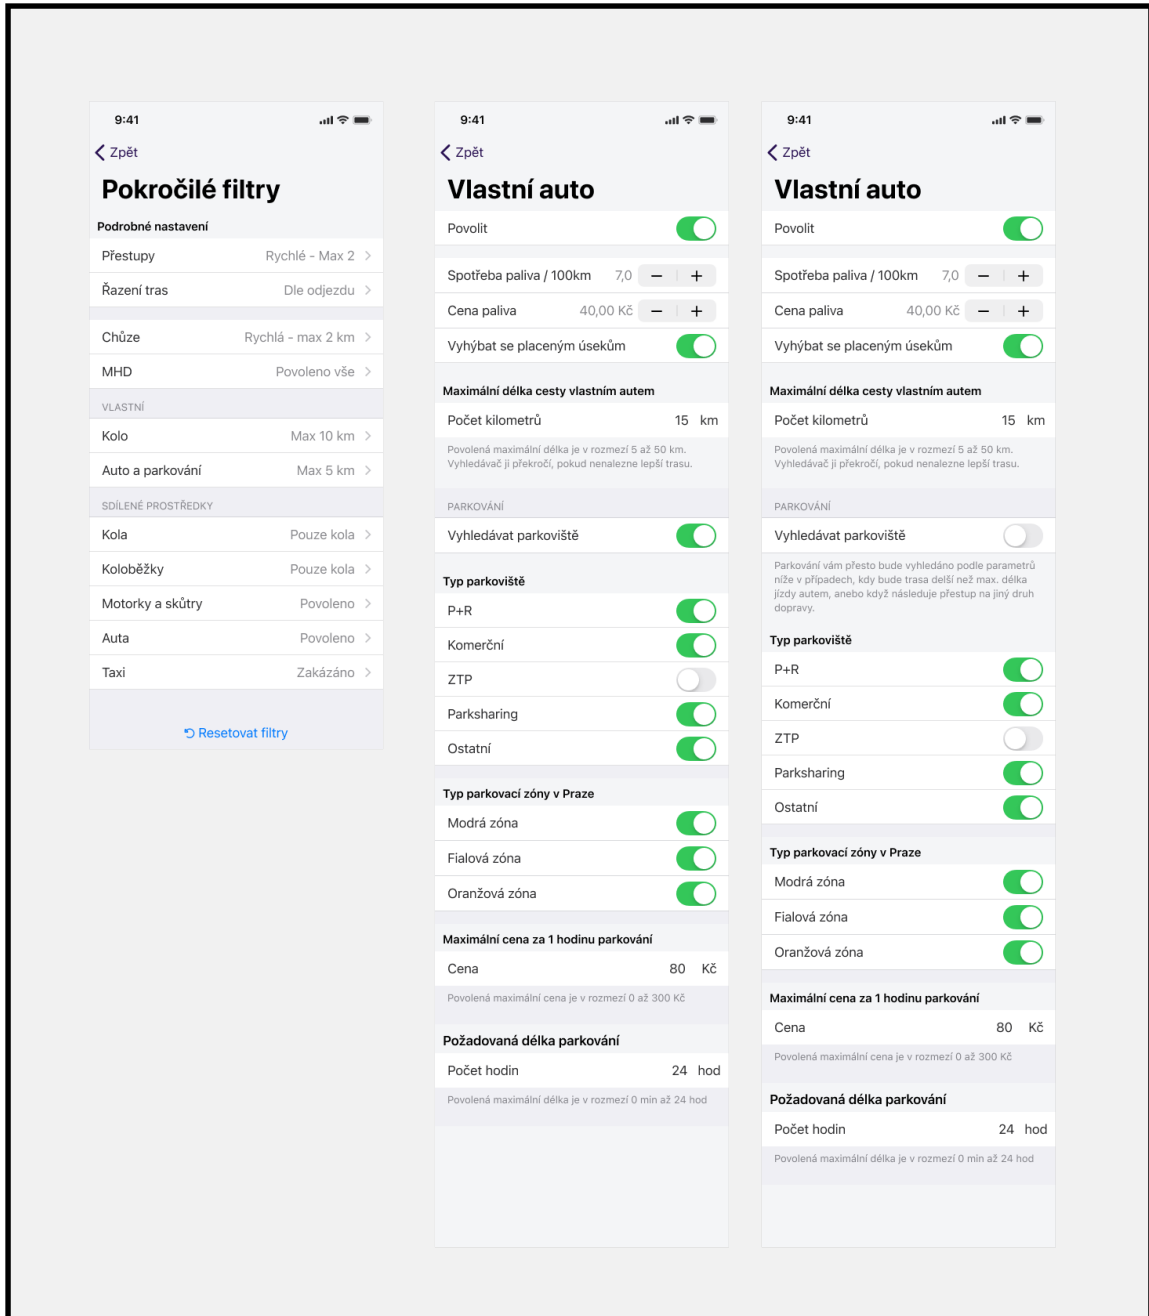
9:41

Zpět

Pokročilé filtry

Podrobné nastavení

Přestupy Rychlé - Max 2

Řazení tras Dle odjezdu

Chůze Rychlá - max 2 km

MHD Povoleno vše

VLASTNÍ

Kolo Max 10 km

Auto a parkování Max 5 km

SDÍLENÉ PROSTŘEDKY

Kola Pouze kola

Koloběžky Pouze kola

Motorky a skůtry Povoleno

Auta Povoleno

Taxi Zakázáno

Resetovat filtry

9:41

Zpět

Vlastní auto

Povolit

Spotřeba paliva / 100km 7,0 − +

Cena paliva 40,00 Kč − +

Vyhýbat se placeným úsekům

Maximální délka cesty vlastním autem

Počet kilometrů 15 km

Povolená maximální délka je v rozmezí 5 až 50 km. Vyhledávač ji překročí, pokud nenalezne lepší trasu.

PARKOVÁNÍ

Vyhledávat parkoviště

Typ parkoviště

P+R

Komerční

ZTP

Parksharing

Ostatní

Typ parkovací zóny v Praze

Modrá zóna

Fialová zóna

Oranžová zóna

Maximální cena za 1 hodinu parkování

Cena 80 Kč

Povolená maximální cena je v rozmezí 0 až 300 Kč

Požadovaná délka parkování

Počet hodin 24 hod

Povolená maximální délka je v rozmezí 0 min až 24 hod

9:41

Zpět

Vlastní auto

Povolit

Spotřeba paliva / 100km 7,0 − +

Cena paliva 40,00 Kč − +

Vyhýbat se placeným úsekům

Maximální délka cesty vlastním autem

Počet kilometrů 15 km

Povolená maximální délka je v rozmezí 5 až 50 km. Vyhledávač ji překročí, pokud nenalezne lepší trasu.

PARKOVÁNÍ

Vyhledávat parkoviště

Parkování vám přesto bude vyhledáno podle parametrů níže v případech, kdy bude trasa delší než max. délka jízdy autem, anebo když následuje přestup na jiný druh dopravy.

Typ parkoviště

P+R

Komerční

ZTP

Parksharing

Ostatní

Typ parkovací zóny v Praze

Modrá zóna

Fialová zóna

Oranžová zóna

Maximální cena za 1 hodinu parkování

Cena 80 Kč

Povolená maximální cena je v rozmezí 0 až 300 Kč

Požadovaná délka parkování

Počet hodin 24 hod

Povolená maximální délka je v rozmezí 0 min až 24 hod